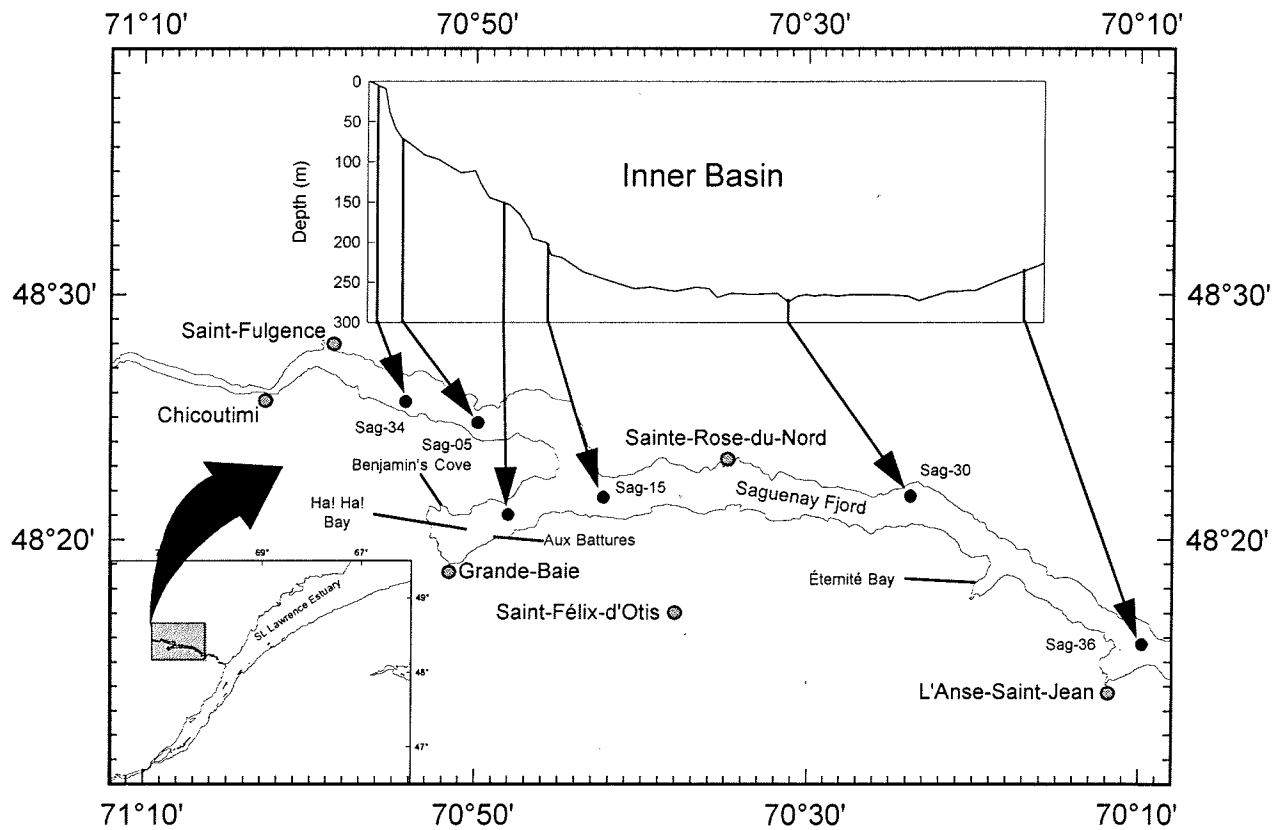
71°10'
70°50'
70°30'
70°10'

0
50
100
150
200
250
300
Depth (m)
Inner Basin

48°30'
48°30'
48°20'
48°20'

Saint-Fulgence
Chicoutimi
Sag-34
Sag-05
Benjamin's Cove
Sainte-Rose-du-Nord
Sag-15
Sag-30
Saguenay Fjord
Ha! Ha! Bay
Aux Battures
Grande-Baie
Éternité Bay
Saint-Félix-d'Otis
Sag-36
L'Anse-Saint-Jean

69°
67°
St Lawrence Estuary
49°
48°
47°

71°10'
70°50'
70°30'
70°10'